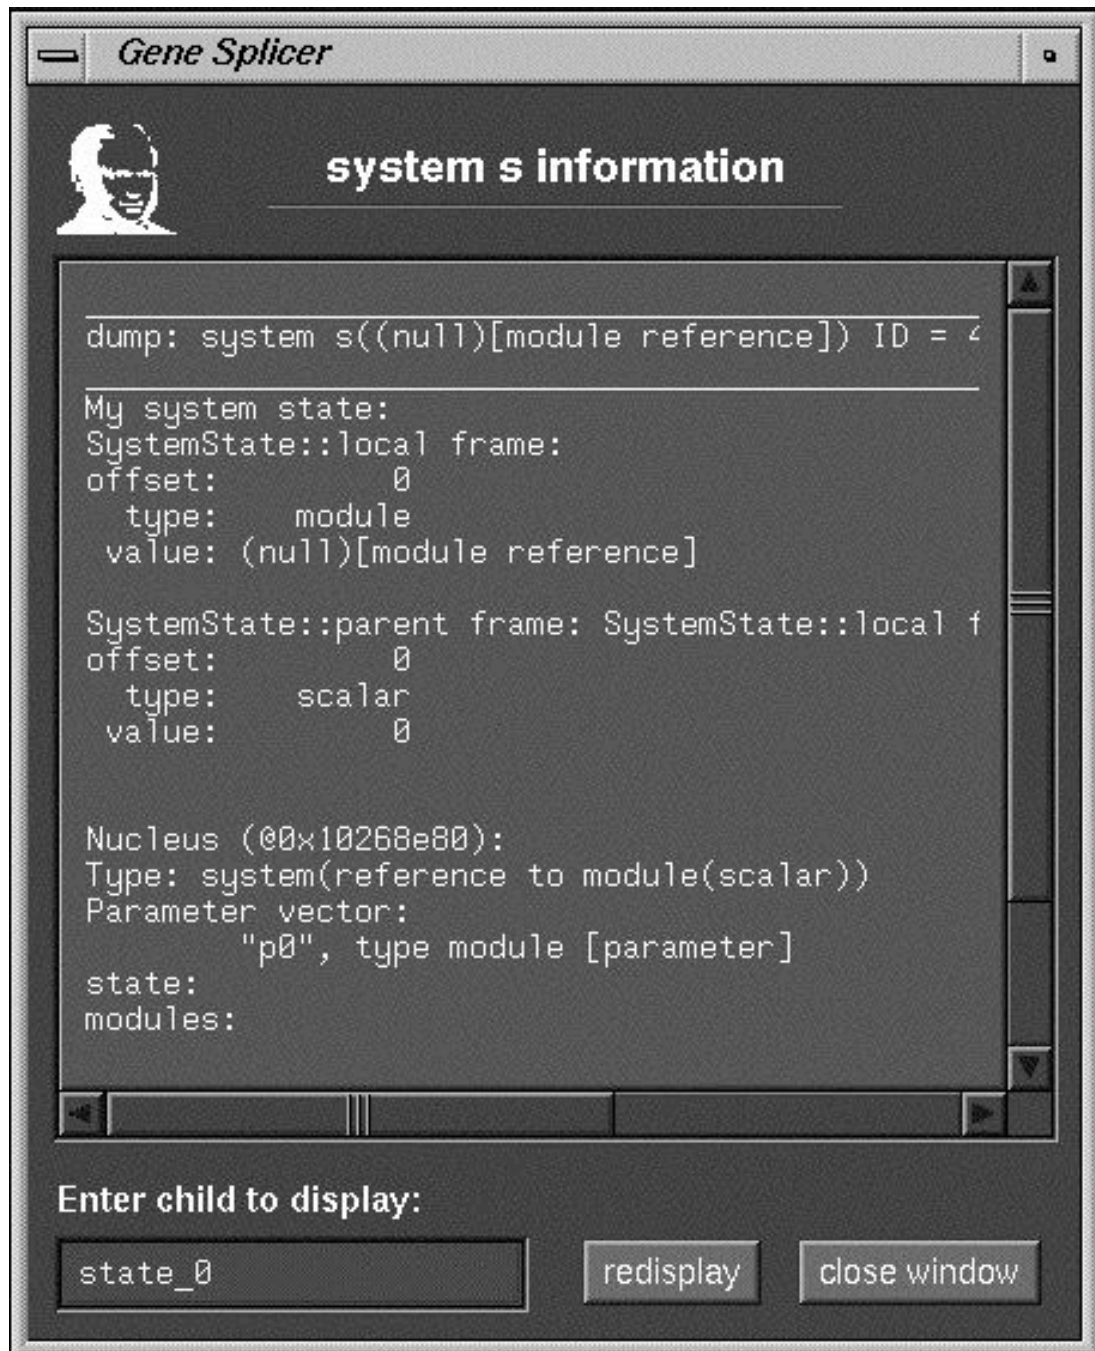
Gene Splicer

system s information

dump: system s((null)[module reference]) ID = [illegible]

My system state:
SystemState::local frame:
offset: 0
type: module
value: (null)[module reference]

SystemState::parent frame: SystemState::local f
offset: 0
type: scalar
value: 0

Nucleus (@0x10268e80):
Type: system(reference to module(scalar))
Parameter vector:
"p0", type module [parameter]
state:
modules:

Enter child to display:

state_0

redisplay

close window